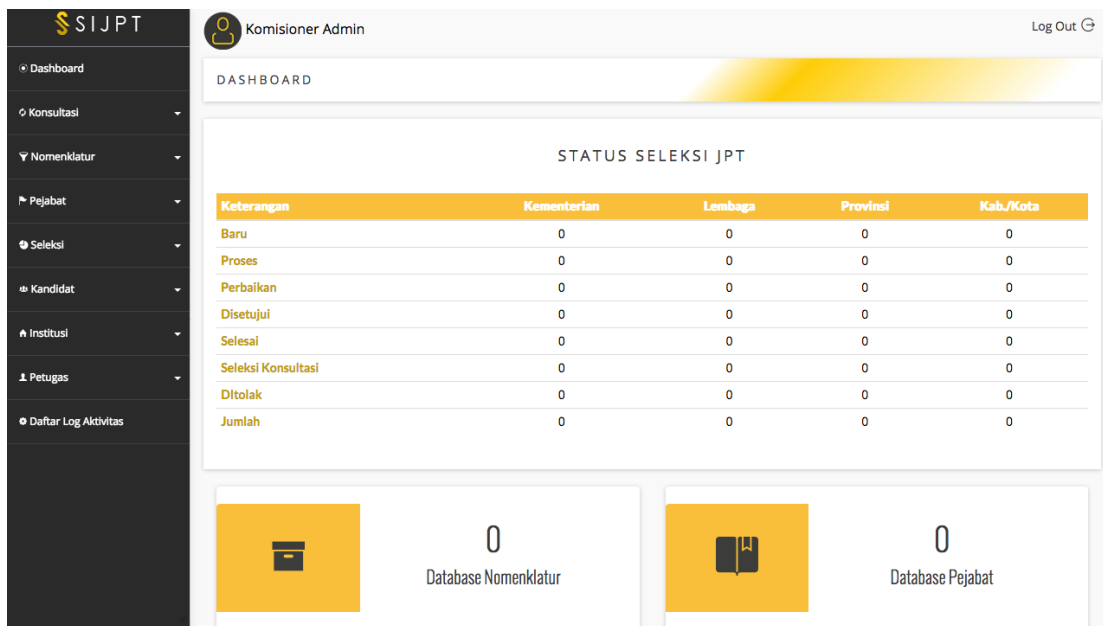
SIJPT

Dashboard
Konsultasi
Nomenklatur
Pejabat
Seleksi
Kandidat
Institusi
Petugas
Daftar Log Aktivitas

Komisioner Admin

Log Out

DASHBOARD

STATUS SELEKSI JPT

| Keterangan | Kementerian | Lembaga | Provinsi | Kab./Kota |
|---|---|---|---|---|
| Baru | 0 | 0 | 0 | 0 |
| Proses | 0 | 0 | 0 | 0 |
| Perbaikan | 0 | 0 | 0 | 0 |
| Disetujui | 0 | 0 | 0 | 0 |
| Selesai | 0 | 0 | 0 | 0 |
| Seleksi Konsultasi | 0 | 0 | 0 | 0 |
| Ditolak | 0 | 0 | 0 | 0 |
| Jumlah | 0 | 0 | 0 | 0 |

0
Database Nomenklatur

0
Database Pejabat